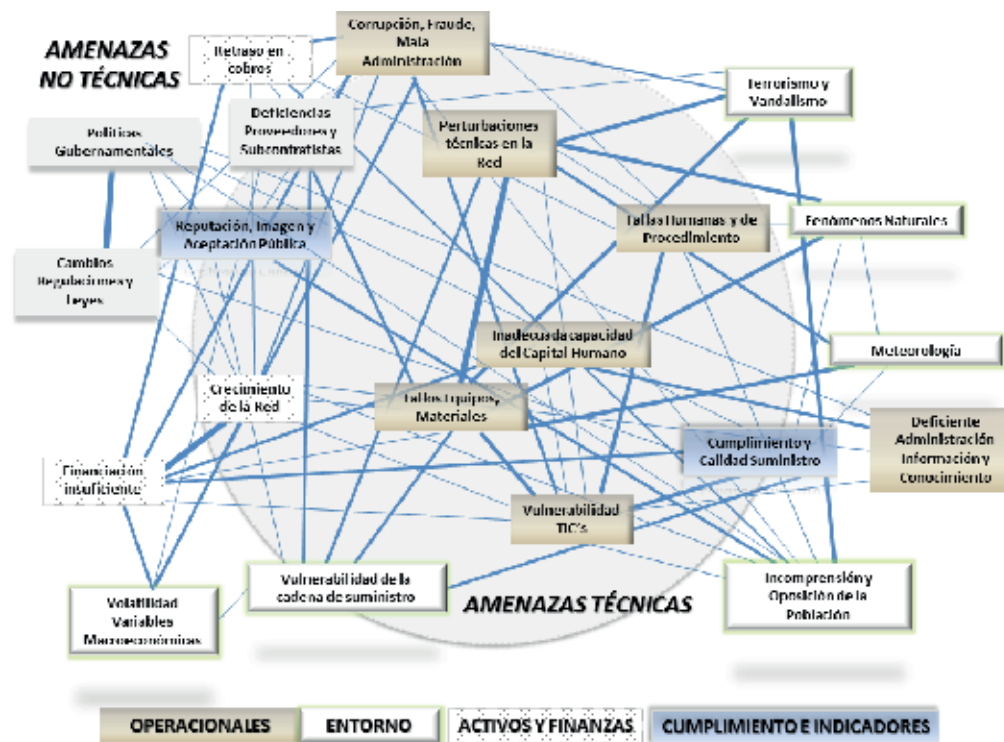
AMENAZAS NO TÉCNICAS

Retraso en cobros

Corrupción, Fraude, Mala Administración

Terrorismo y Vandalismo

Políticas Gubernamentales

Deficiencias Proveedores y Subcontratistas

Perturbaciones técnicas en la Red

Fallas Humanas y de Procedimiento

Fenómenos Naturales

Reputación, Imagen y Aceptación Pública

Cambios Regulaciones y Leyes

Inadecuada capacidad del Capital Humano

Meteorología

Crecimiento de la Red

Fallas Equipos, Materiales

Deficiente Administración Información y Conocimiento

Cumplimiento y Calidad Suministro

Financiación insuficiente

Vulnerabilidad TIC's

Vulnerabilidad de la cadena de suministro

Incomprensión y Oposición de la Población

Volatilidad Variables Macroeconómicas

AMENAZAS TÉCNICAS

OPERACIONALES | ENTORNO | ACTIVOS Y FINANZAS | CUMPLIMIENTO E INDICADORES